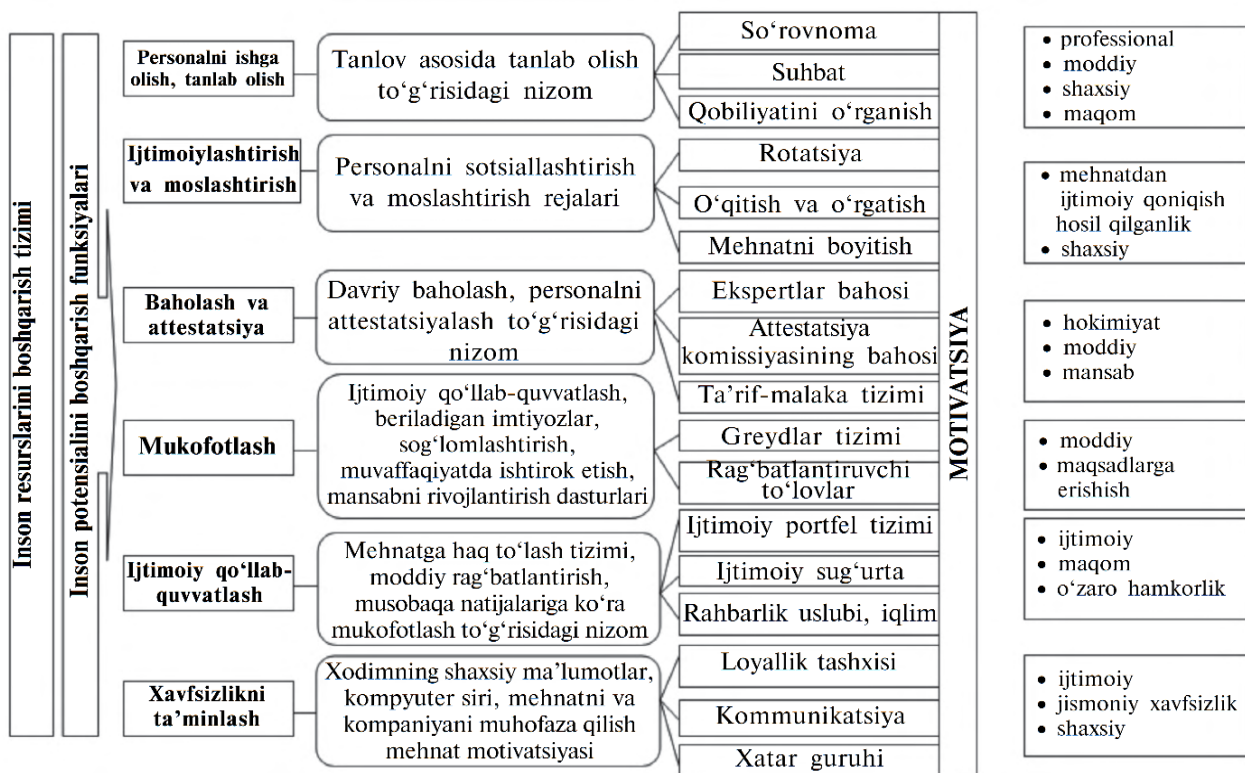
Inson resurslarini boshqarish tizimi

Inson potensialini boshqarish funksiyalari

Personalni ishga olish, tanlab olish

Tanlov asosida tanlab olish to‘g‘risidagi nizom

So‘rovnoma

Suhbat

Qobiliyatini o‘rganish

Ijtimoiylashtirish va moslashtirish

Personalni sotsiallashtirish va moslashtirish rejalari

Rotatsiya

O‘qitish va o‘rgatish

Mehnatni boyitish

Baholash va attestatsiya

Davriy baholash, personalni attestatsiyalash to‘g‘risidagi nizom

Ekspertlar bahosi

Attestatsiya komissiyasining bahosi

Ta’rif-malaka tizimi

Mukofotlash

Ijtimoiy qo‘llab-quvvatlash, beriladigan imtiyozlar, sog‘lomlashtirish, muvaffaqiyatda ishtirok etish, mansabni rivojlantirish dasturlari

Greydlar tizimi

Rag‘batlantiruvchi to‘lovlar

Ijtimoiy qo‘llab-quvvatlash

Mehnatga haq to‘lash tizimi, moddiy rag‘batlantirish, musobaqa natijalariga ko‘ra mukofotlash to‘g‘risidagi nizom

Ijtimoiy portfel tizimi

Ijtimoiy sug‘urta

Rahbarlik uslubi, iqlim

Xavfsizlikni ta’minlash

Xodimning shaxsiy ma’lumotlar, kompyuter siri, mehnatni va kompaniyani muhofaza qilish mehnat motivatsiyasi

Loyallik tashxisi

Kommunikatsiya

Xatar guruhi

MOTIVATSIYA

• professional
• moddiy
• shaxsiy
• maqom

• mehnatdan ijtimoiy qoniqish hosil qilganlik
• shaxsiy

• hokimiyat
• moddiy
• mansab

• moddiy
• maqsadlarga erishish

• ijtimoiy
• maqom
• o‘zaro hamkorlik

• ijtimoiy
• jismoniy xavfsizlik
• shaxsiy